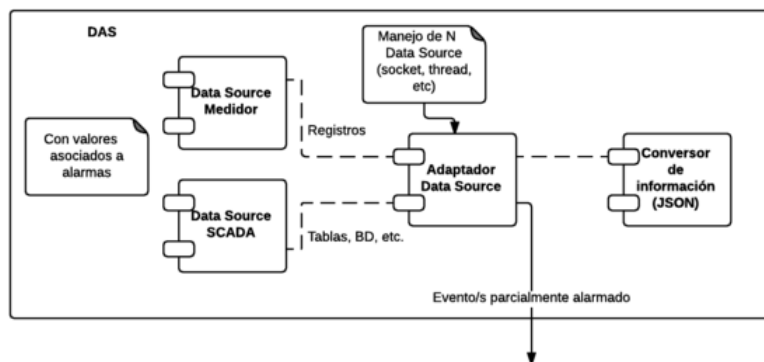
DAS

Manejo de N Data Source (socket, thread, etc)

Data Source Medidor

Con valores asociados a alarmas

Registros

Adaptador Data Source

Conversor de información (JSON)

Data Source SCADA

Tablas, BD, etc.

Evento/s parcialmente alarmado